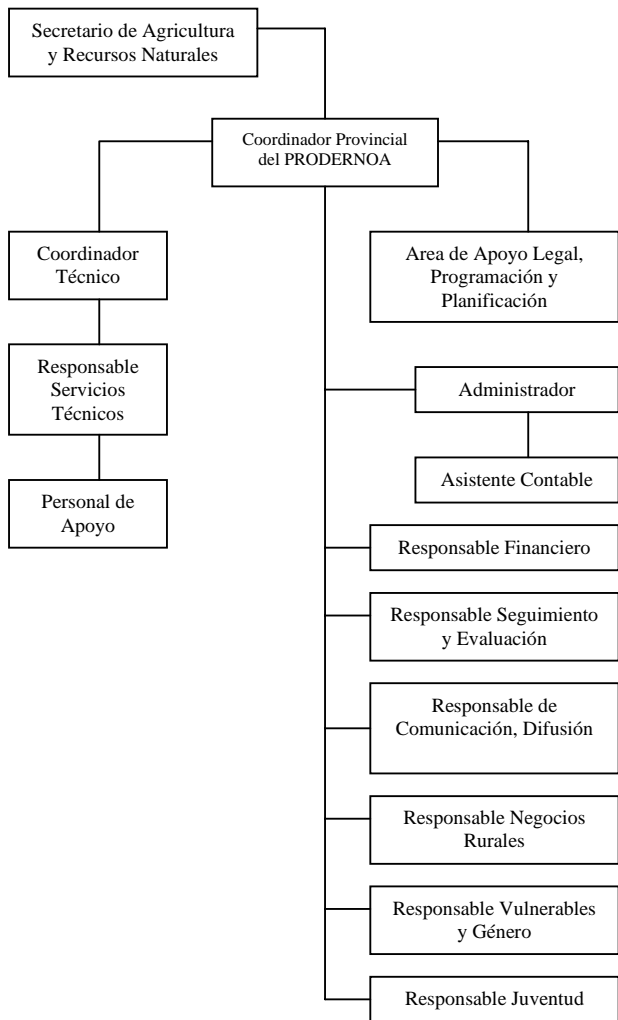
Secretario de Agricultura y Recursos Naturales

Coordinador Provincial del PRODERNOA

Coordinador Técnico

Area de Apoyo Legal, Programación y Planificación

Responsable Servicios Técnicos

Administrador

Asistente Contable

Personal de Apoyo

Responsable Financiero

Responsable Seguimiento y Evaluación

Responsable de Comunicación, Difusión

Responsable Negocios Rurales

Responsable Vulnerables y Género

Responsable Juventud